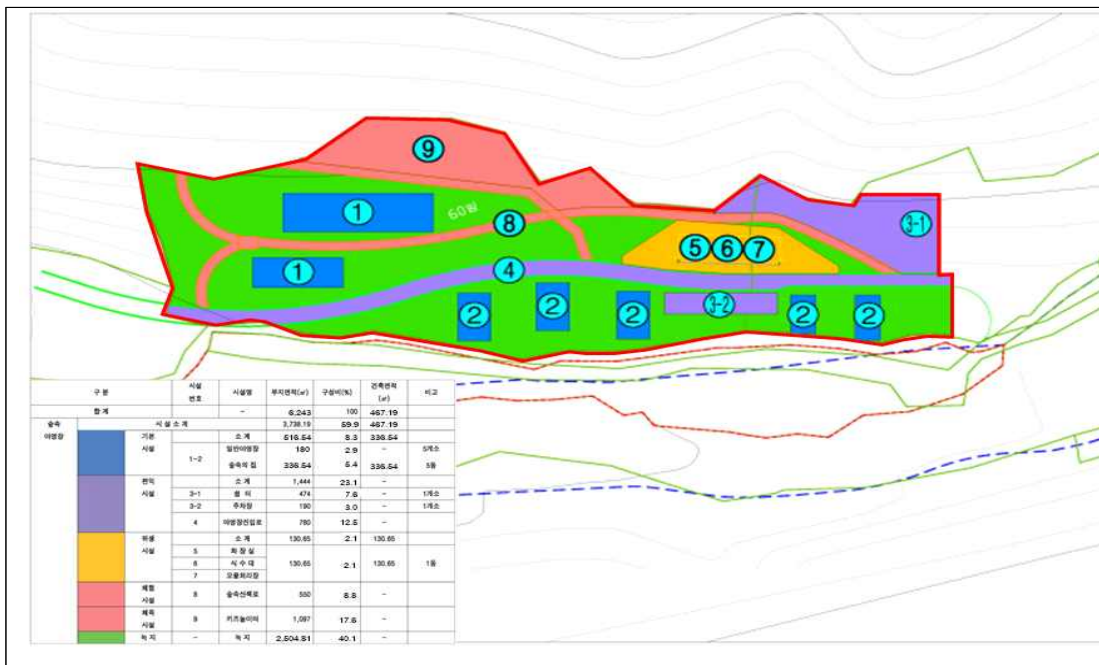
9
1
60m
8
5 6 7
3-1
1
4
2
2
2
3-2
2
2

| 구 분 | | 시설 번호 | 시설명 | 부지면적(㎡) | 구성비(%) | 건축면적(㎡) | 비고 |
|---|---|---|---|---|---|---|---|
| 합 계 | | | - | 6,243 | 100 | 467.19 | |
| 숲속 야영장 | 시 설 소 계 | | | 3,738.19 | 59.9 | 467.19 | |
| | 기본 시설 | | 소 계 | 516.54 | 8.3 | 336.54 | |
| | | 1~2 | 일반야영장 | 180 | 2.9 | - | 5개소 |
| | | | 숲속의 집 | 336.54 | 5.4 | 336.54 | 5동 |
| | 편익 시설 | | 소 계 | 1,444 | 23.1 | - | |
| | | 3-1 | 쉼 터 | 474 | 7.6 | - | 1개소 |
| | | 3-2 | 주차장 | 190 | 3.0 | - | 1개소 |
| | | 4 | 야영장진입로 | 780 | 12.5 | - | |
| | 위생 시설 | | 소 계 | 130.65 | 2.1 | 130.65 | |
| | | 5 | 화 장 실 | 130.65 | 2.1 | 130.65 | 1동 |
| | | 6 | 식 수 대 | | | | |
| | | 7 | 오물처리장 | | | | |
| | 체험 시설 | 8 | 숲속산책로 | 550 | 8.8 | - | |
| | 체육 시설 | 9 | 키즈놀이터 | 1,097 | 17.6 | - | |
| | 녹 지 | - | 녹 지 | 2,504.81 | 40.1 | - | |